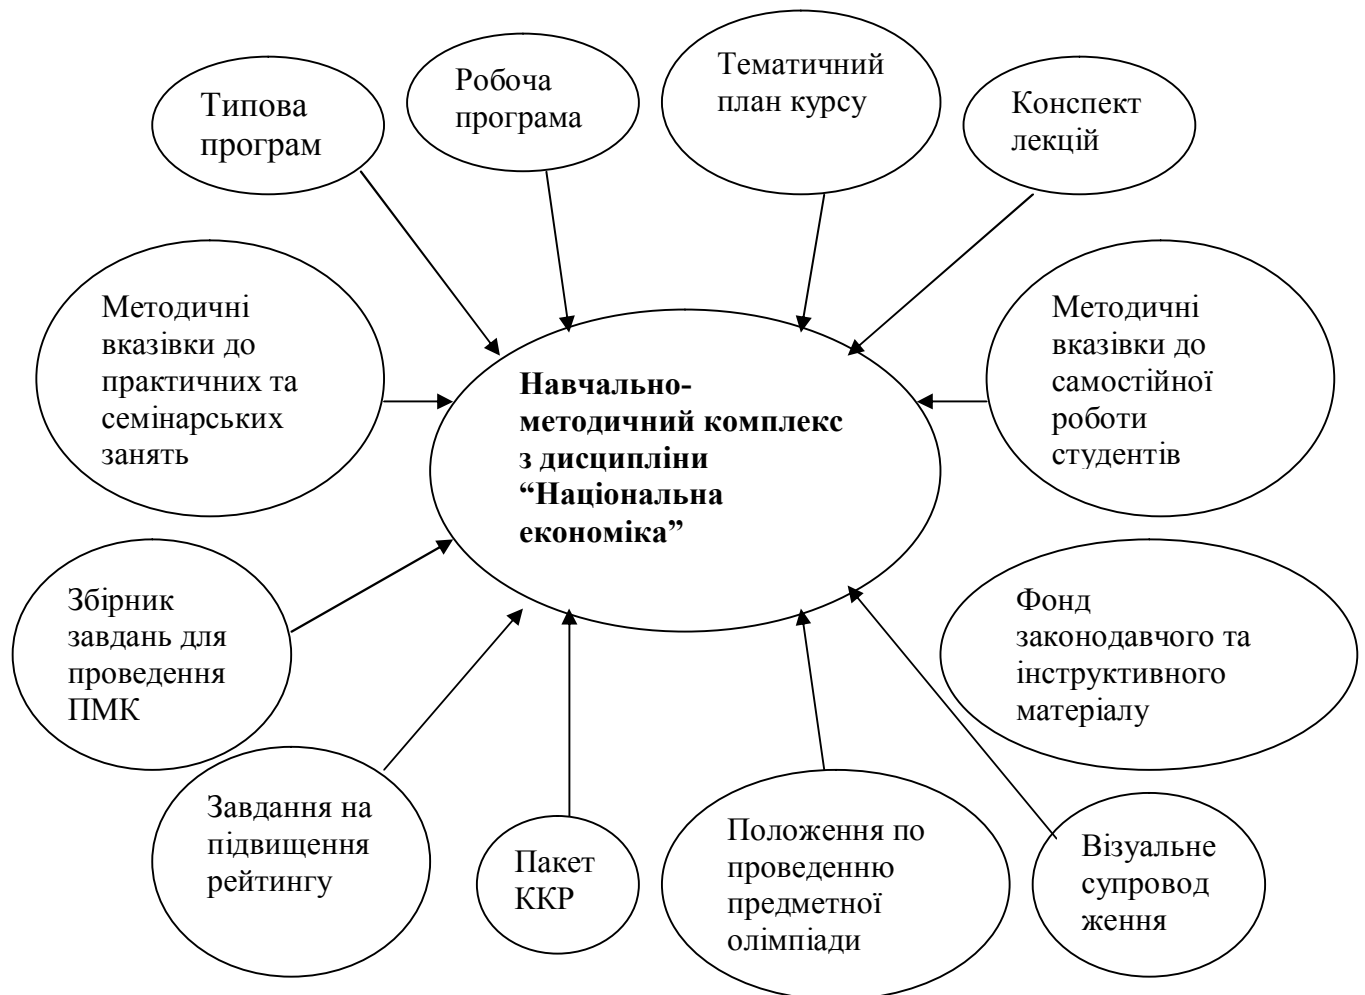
Типова програм

Робоча програма

Тематичний план курсу

Конспект лекцій

Методичні вказівки до практичних та семінарських занять

Навчально-методичний комплекс з дисципліни “Національна економіка”

Методичні вказівки до самостійної роботи студентів

Збірник завдань для проведення ПМК

Фонд законодавчого та інструктивного матеріалу

Завдання на підвищення рейтингу

Пакет ККР

Положення по проведенню предметної олімпіади

Візуальне супровод ження